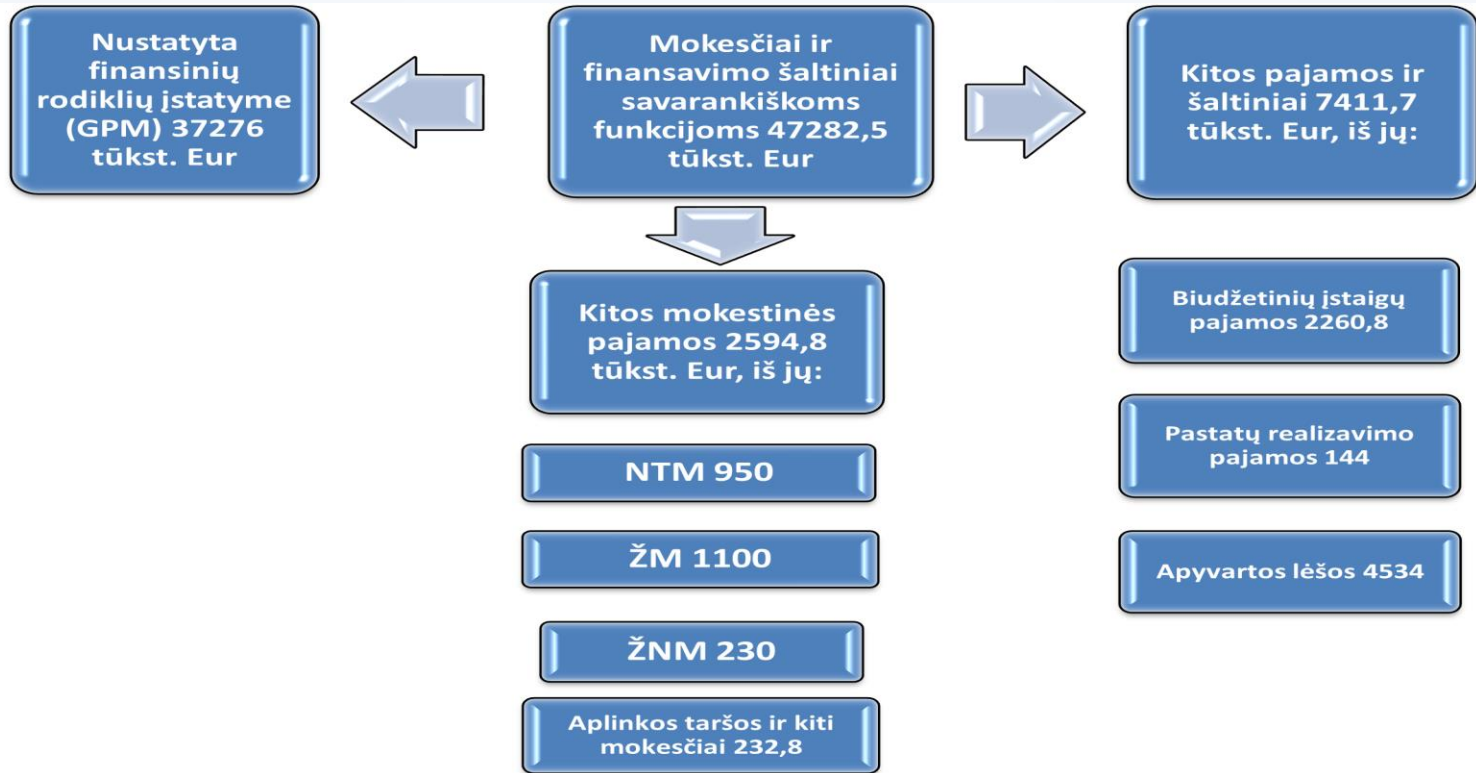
Mokesčiai ir finansavimo šaltiniai savarankiškoms funkcijoms 47282,5 tūkst. Eur

Nustatyta finansinių rodiklių įstatyme (GPM) 37276 tūkst. Eur

Kitos pajamos ir šaltiniai 7411,7 tūkst. Eur, iš jų:

Kitos mokestinės pajamos 2594,8 tūkst. Eur, iš jų:

NTM 950

ŽM 1100

ŽNM 230

Aplinkos taršos ir kiti mokesčiai 232,8

Biudžetinių įstaigų pajamos 2260,8

Pastatų realizavimo pajamos 144

Apyvartos lėšos 4534